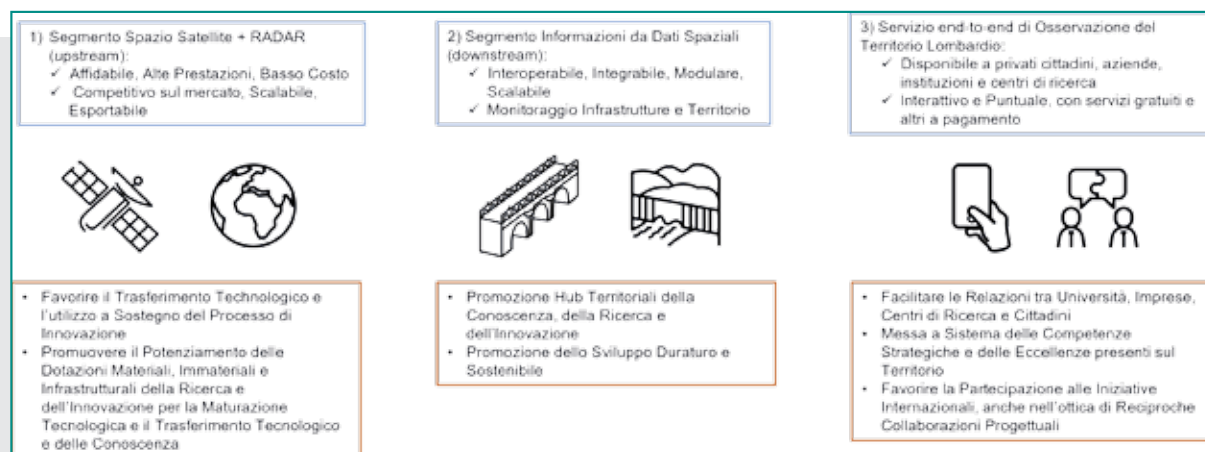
1) Segmento Spazio Satellite + RADAR (upstream):
✓ Affidabile, Alte Prestazioni, Basso Costo
✓ Competitivo sul mercato, Scalabile, Esportabile

2) Segmento Informazioni da Dati Spaziali (downstream):
✓ Interoperabile, Integrabile, Modulare, Scalabile
✓ Monitoraggio Infrastrutture e Territorio

3) Servizio end-to-end di Osservazione del Territorio Lombardio:
✓ Disponibile a privati cittadini, aziende, instituzioni e centri di ricerca
✓ Interattivo e Puntuale, con servizi gratuiti e altri a pagamento

• Favorire il Trasferimento Technologico e l'utilizzo a Sostegno del Processo di Innovazione
• Promuovere il Potenziamento delle Dotazioni Materiali, Immateriali e Infrastrutturali della Ricerca e dell'Innovazione per la Maturazione Tecnologica e il Trasferimento Tecnologico e delle Conoscenza

• Promozione Hub Territoriali della Conoscenza, della Ricerca e dell'Innovazione
• Promozione dello Sviluppo Duraturo e Sostenibile

• Facilitare le Relazioni tra Università, Imprese, Centri di Ricerca e Cittadini
• Messa a Sistema delle Competenze Strategiche e delle Eccellenze presenti sul Territorio
• Favorire la Partecipazione alle Iniziative Internazionali, anche nell'ottica di Reciproche Collaborazioni Progettuali